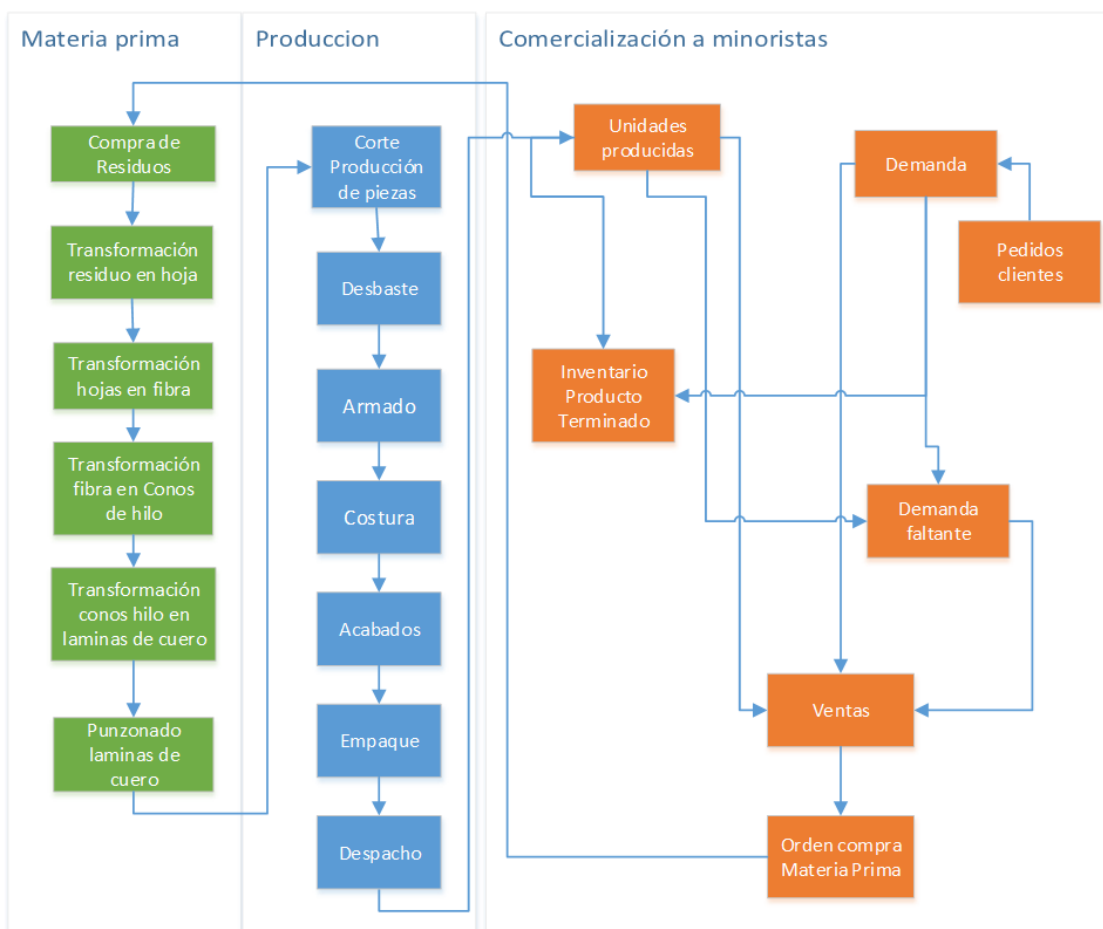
Materia prima

Produccion

Comercialización a minoristas

Compra de Residuos

Transformación residuo en hoja

Transformación hojas en fibra

Transformación fibra en Conos de hilo

Transformación conos hilo en laminas de cuero

Punzonado laminas de cuero

Corte Producción de piezas

Desbaste

Armado

Costura

Acabados

Empaque

Despacho

Unidades producidas

Demanda

Pedidos clientes

Inventario Producto Terminado

Demanda faltante

Ventas

Orden compra Materia Prima